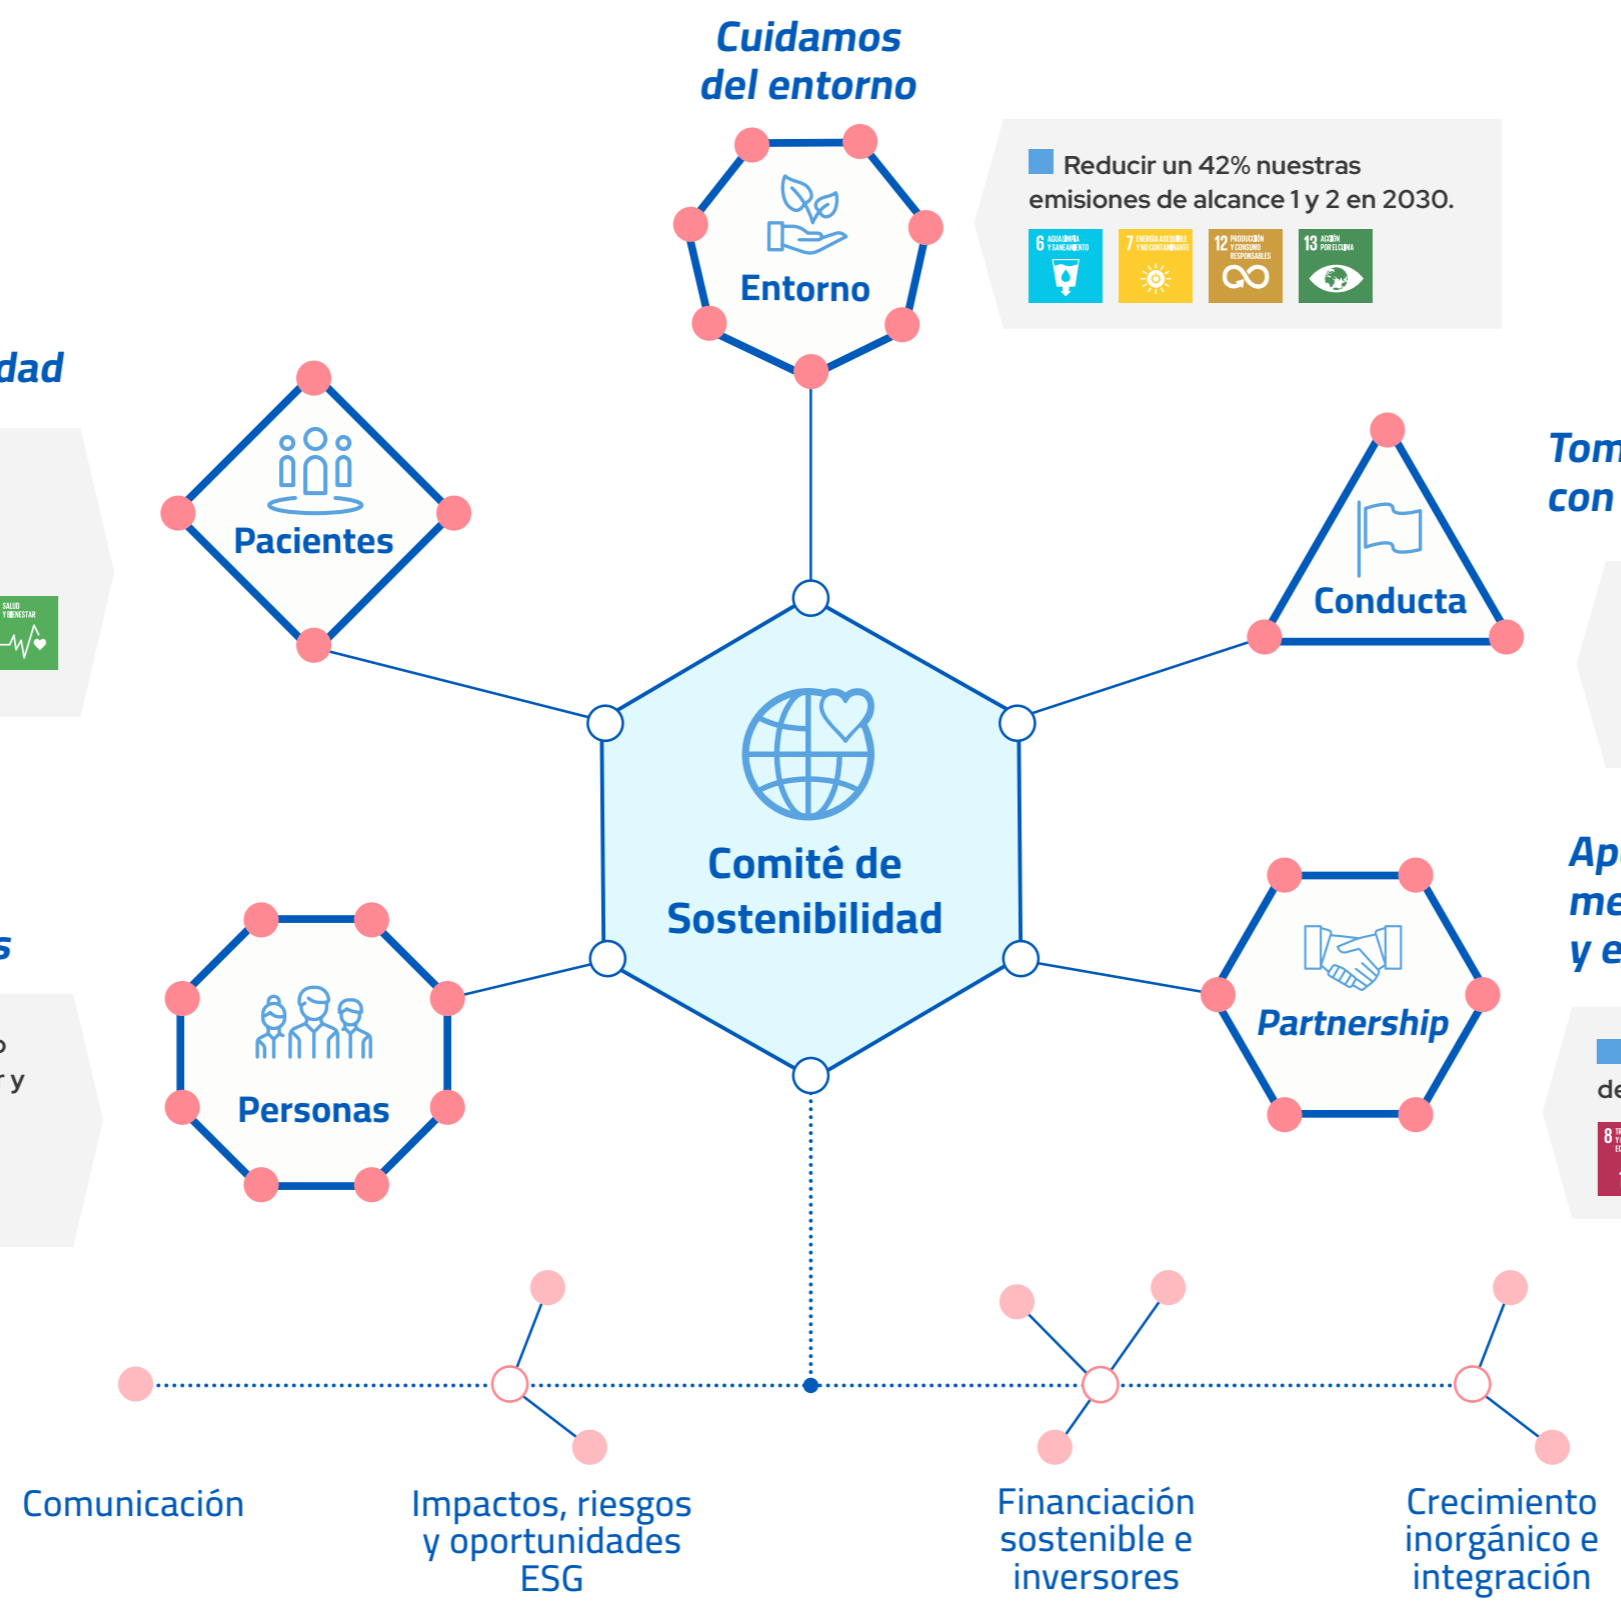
Cuidamos del entorno

Reducir un 42% nuestras emisiones de alcance 1 y 2 en 2030.

6 AGUA LIMPIA Y SANEAMIENTO
7 ENERGÍA ASEQUIBLE Y NO CONTAMINANTE
12 PRODUCCIÓN Y CONSUMO RESPONSABLES
13 ACCIÓN POR EL CLIMA

Entorno

dad

SALUD Y BIENESTAR

Pacientes

Tom
con

Conducta

Comité de Sostenibilidad

Ap
me
y e

de

8

s

o
r y

Personas

Partnership

Comunicación

Impactos, riesgos y oportunidades ESG

Financiación sostenible e inversores

Crecimiento inorgánico e integración